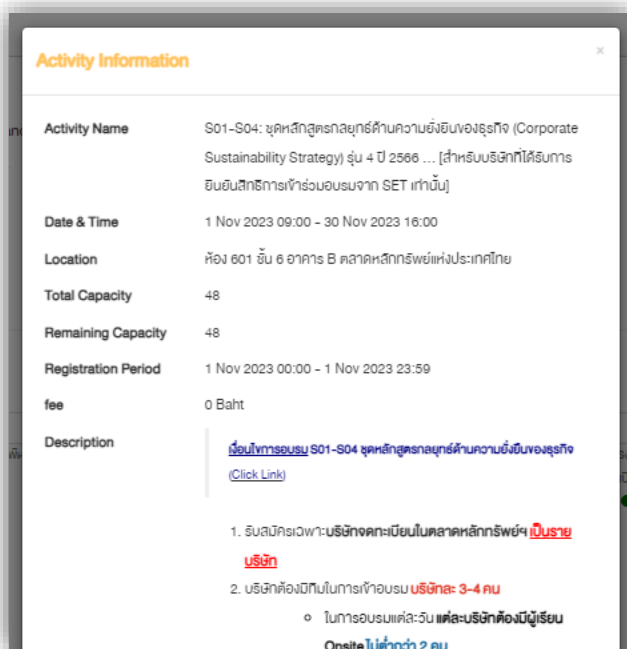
Activity Information

×

| | |
|---|---|
| Activity Name | S01-S04: ชุดหลักสูตรกลยุทธ์ด้านความยั่งยืนของธุรกิจ (Corporate Sustainability Strategy) รุ่น 4 ปี 2566 ... [สำหรับบริษัทที่ได้รับการยืนยันสิทธิการเข้าร่วมอบรมจาก SET เท่านั้น] |
| Date & Time | 1 Nov 2023 09:00 - 30 Nov 2023 16:00 |
| Location | ห้อง 601 ชั้น 6 อาคาร B ตลาดหลักทรัพย์แห่งประเทศไทย |
| Total Capacity | 48 |
| Remaining Capacity | 48 |
| Registration Period | 1 Nov 2023 00:00 - 1 Nov 2023 23:59 |
| fee | 0 Baht |
| Description | เงื่อนไขการอบรม S01-S04 ชุดหลักสูตรกลยุทธ์ด้านความยั่งยืนของธุรกิจ (Click Link) |

1. รับสมัครเฉพาะบริษัทจดทะเบียนในตลาดหลักทรัพย์ฯ เป็นรายบริษัท
2. บริษัทต้องมีทีมในการเข้าอบรม บริษัทละ 3-4 คน
   ○ ในการอบรมแต่ละวัน แต่ละบริษัทต้องมีผู้เรียน Onsite ไม่ต่ำกว่า 2 คน